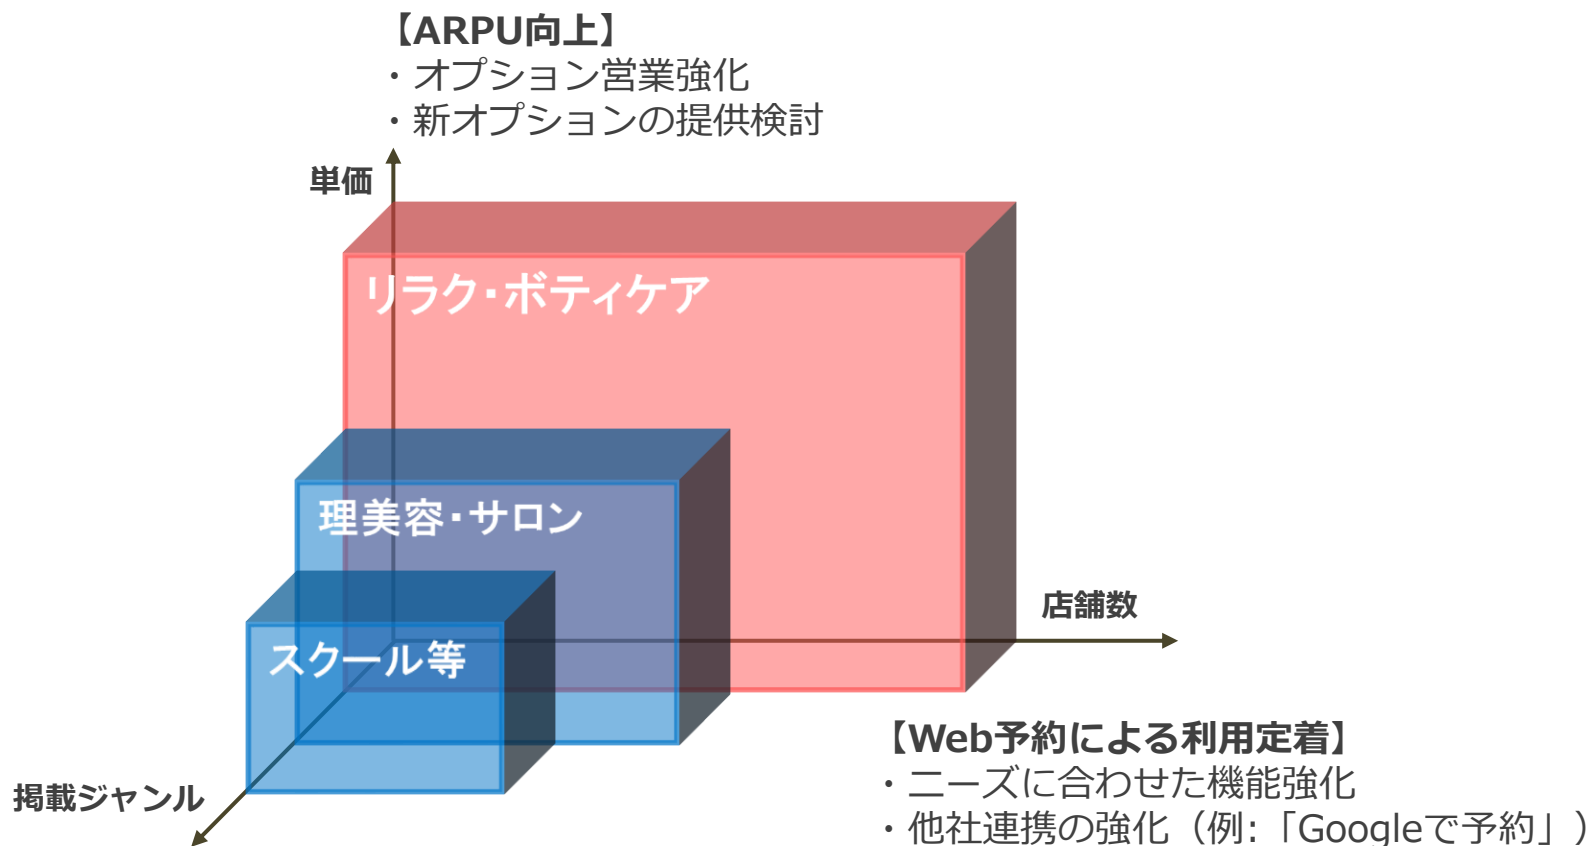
【ARPU向上】
・オプション営業強化
・新オプションの提供検討

単価

リラク・ボディケア

理美容・サロン

スクール等

店舗数

掲載ジャンル

【Web予約による利用定着】
・ニーズに合わせた機能強化
・他社連携の強化（例：「Googleで予約」）